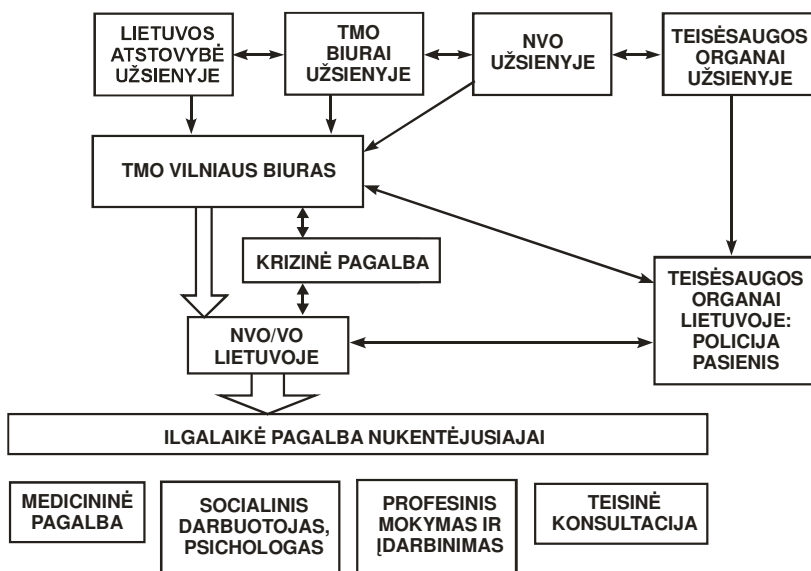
LIETUVOS ATSTOVYBĖ UŽSIENYJE

TMO BIURAI UŽSIENYJE

NVO UŽSIENYJE

TEISĖSAUGOS ORGANAI UŽSIENYJE

TMO VILNIAUS BIURAS

KRIZINĖ PAGALBA

TEISĖSAUGOS ORGANAI LIETUVOJE: POLICIJA PASIENIS

NVO/VO LIETUVOJE

ILGALAIKĖ PAGALBA NUKENTĖJUSIAJAI

MEDICININĖ PAGALBA

SOCIALINIS DARBUOTOJAS, PSICHOLOGAS

PROFESINIS MOKYMAS IR ĮDARBINIMAS

TEISINĖ KONSULTACIJA